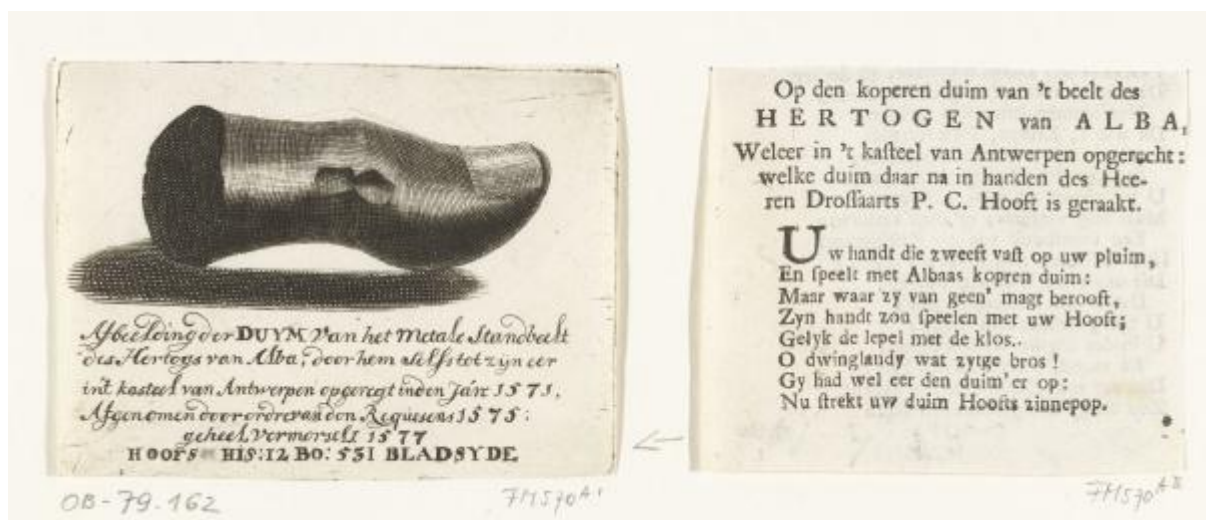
Afbeelding der DUYM van het Metale Standbeelt des Hertogs van Alba, door hem selfs tot zyn eer int kasteel van Antwerpen opgerecht inden Jaar 1571, Afgenomen door ordre van den Requesens 1575: geheel vermorselt 1577
HOOFS HIS: 12 BO: 551 BLADSYDE

Op den koperen duim van 't beelt des HERTOGEN van ALBA, Weleer in 't kasteel van Antwerpen opgerecht: welke duim daar na in handen des Heeren Drossaarts P. C. Hooft is geraakt.

Uw handt die zweeft vast op uw pluim,
En speelt met Albaas kopren duim:
Maar waar zy van geen' magt berooft,
Zyn handt zou speelen met uw Hooft;
Gelyk de lepel met de klos.
O dwinglandy wat zytge bros!
Gy had wel eer den duim'er op:
Nu strekt uw duim Hoofts zinnepop.

OB-79.162
FMS70A1
FMS70AII